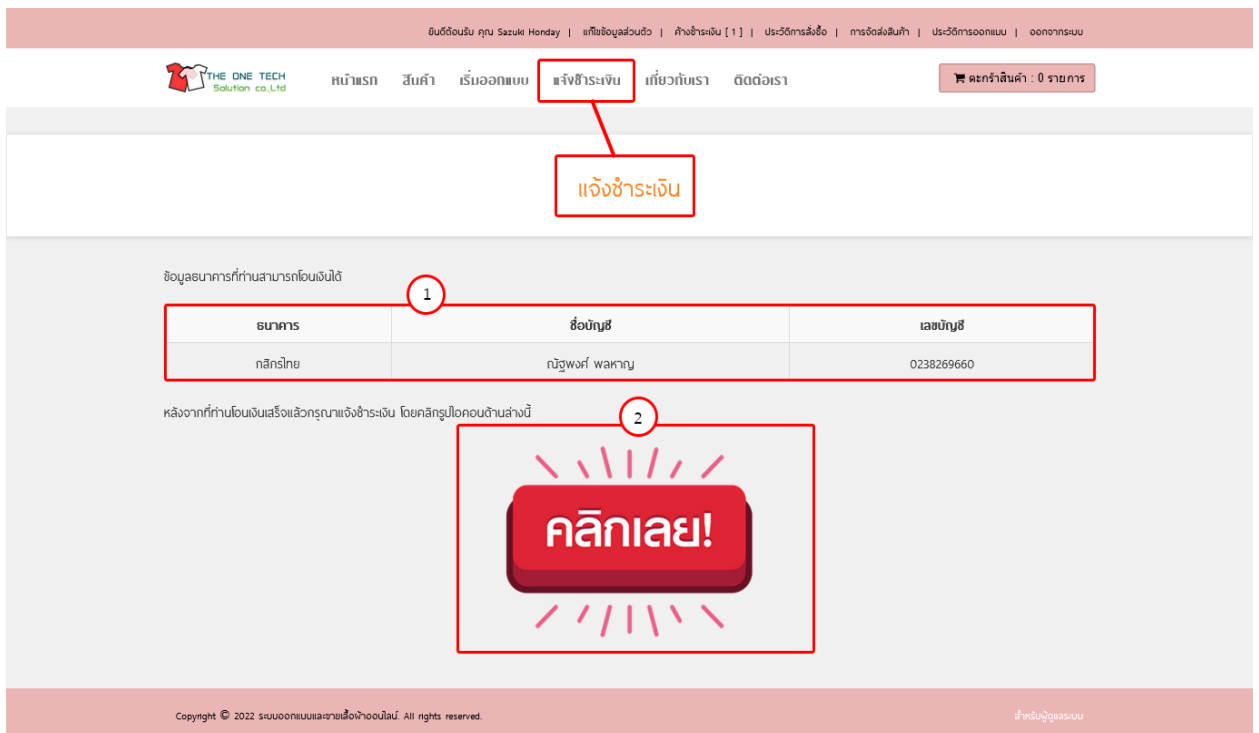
ยินดีต้อนรับ คุณ Sazuki Honday | แก้ไขข้อมูลส่วนตัว | ค้างชำระเงิน [ 1 ] | ประวัติการสั่งซื้อ | การจัดส่งสินค้า | ประวัติการออกแบบ | ออกจากระบบ

THE ONE TECH Solution co.,Ltd

หน้าแรก สินค้า เริ่มออกแบบ แจ้งชำระเงิน เกี่ยวกับเรา ติดต่อเรา

ตะกร้าสินค้า : 0 รายการ

แจ้งชำระเงิน

ข้อมูลธนาคารที่ท่านสามารถโอนเงินได้

1

| ธนาคาร | ชื่อบัญชี | เลขบัญชี |
|---|---|---|
| กสิกรไทย | ณัฐพงศ์ พลหาญ | 0238269660 |

หลังจากที่ท่านโอนเงินเสร็จแล้วกรุณาแจ้งชำระเงิน โดยคลิกรูปไอคอนด้านล่างนี้

2

คลิกเลย!

Copyright © 2022 ระบบออกแบบและขายเสื้อผ้าออนไลน์. All rights reserved.

สำหรับผู้ดูแลระบบ